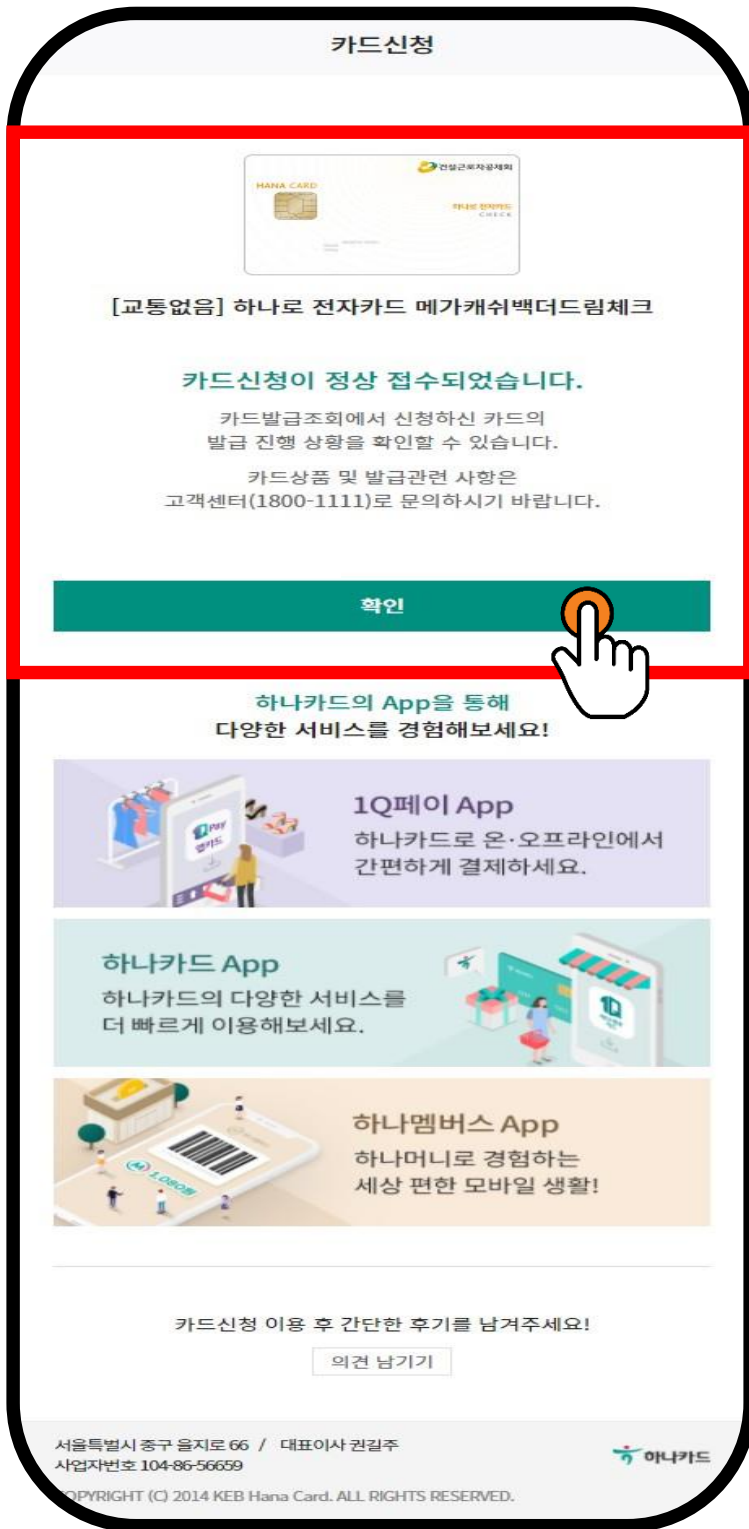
카드신청

건설근로자공제회
HANA CARD
하나로 전자카드
CHECK

[교통없음] 하나로 전자카드 메가캐쉬백더드림체크

카드신청이 정상 접수되었습니다.

카드발급조회에서 신청하신 카드의 발급 진행 상황을 확인할 수 있습니다.

카드상품 및 발급관련 사항은 고객센터(1800-1111)로 문의하시기 바랍니다.

확인

하나카드의 App을 통해
다양한 서비스를 경험해보세요!

1Q페이 App
하나카드로 온·오프라인에서 간편하게 결제하세요.

하나카드 App
하나카드의 다양한 서비스를 더 빠르게 이용해보세요.

하나멤버스 App
하나머니로 경험하는 세상 편한 모바일 생활!

카드신청 이용 후 간단한 후기를 남겨주세요!
의견 남기기

서울특별시 중구 을지로 66 / 대표이사 권길주
사업자번호 104-86-56659
하나카드
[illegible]OPYRIGHT (C) 2014 KEB Hana Card. ALL RIGHTS RESERVED.